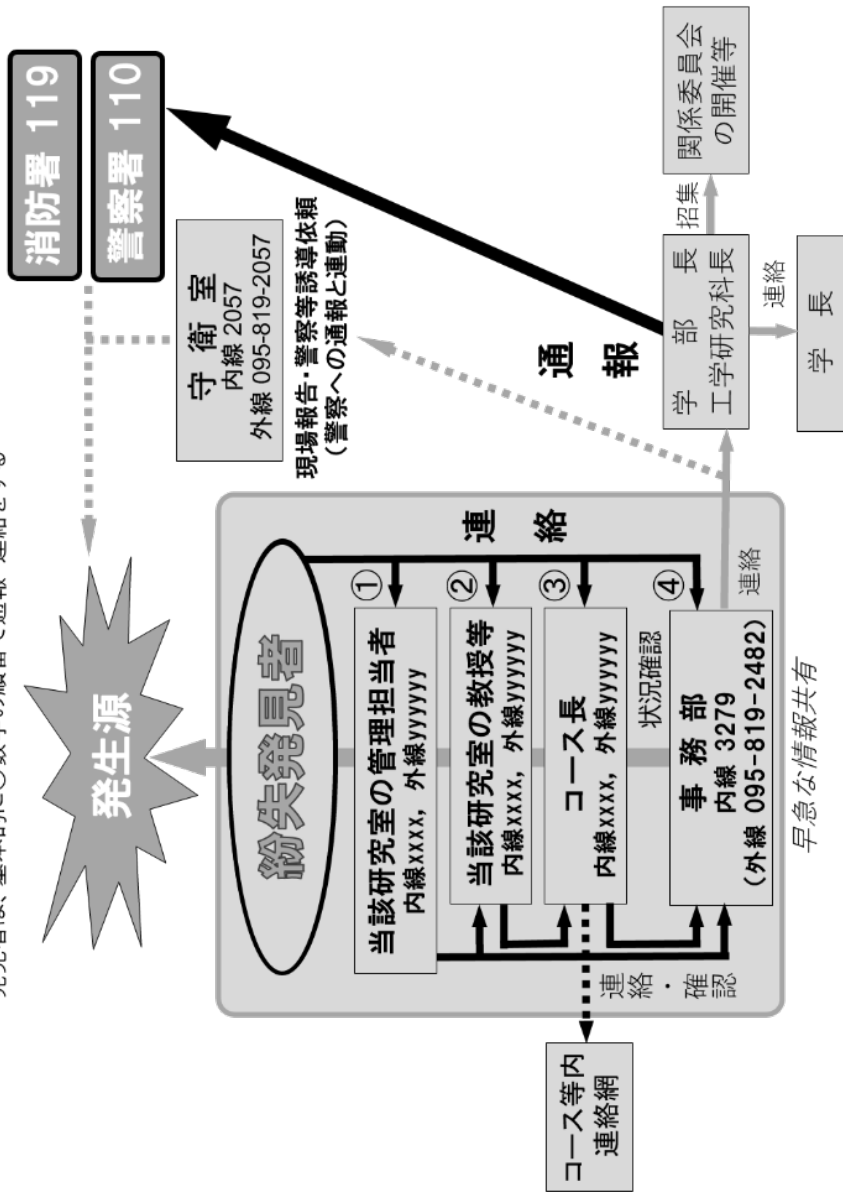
発見者は、室枠内の数字の順番で通報・連絡をする

発生源

紛失発見者

① 当該研究室の管理担当者 内線xxxx, 外線yyyyyy

② 当該研究室の教授等 内線xxxx, 外線yyyyyy

③ コース長 内線xxxx, 外線yyyyyy

④ 事務部 内線 3279 (外線 095-819-2482)

状況確認

連絡

連絡

早急な情報共有

連絡・確認

コース等内連絡網

守衛室 内線 2057 外線 095-819-2057

現場報告・警察等誘導依頼 (警察への通報と連動)

消防署 119

警察署 110

通報

学部長 工学研究科長

招集

関係委員会の開催等

連絡

学長